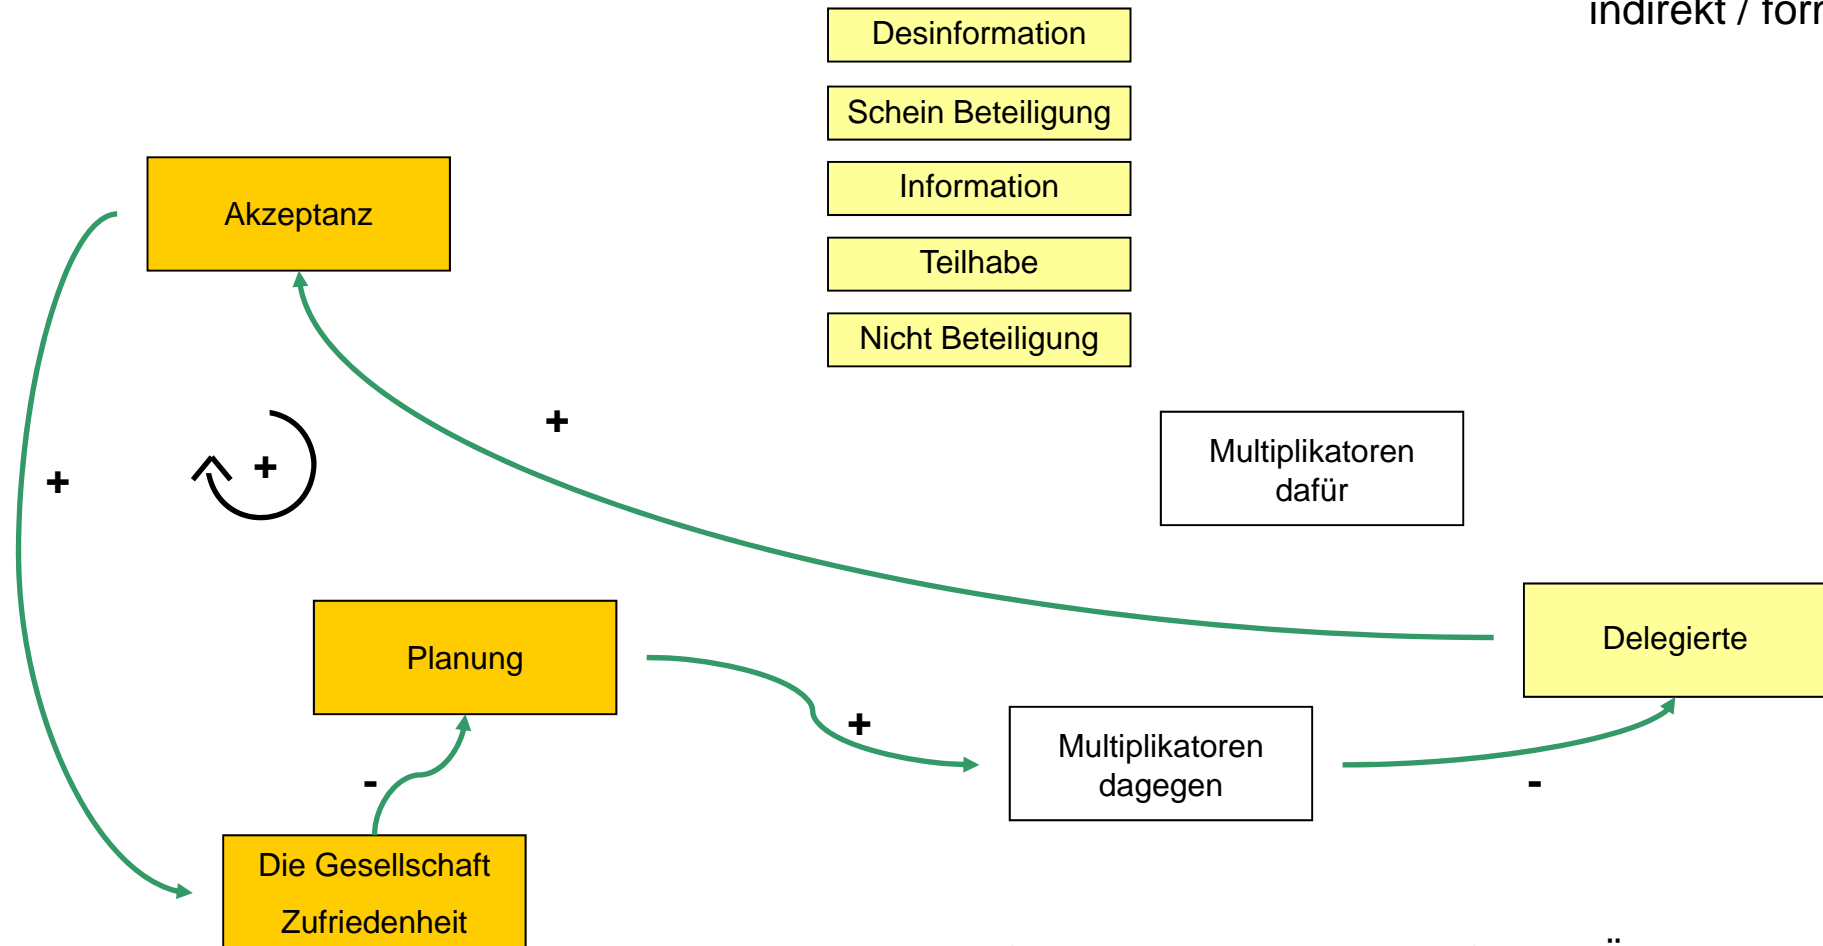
indirekt / forr

Desinformation

Schein Beteiligung

Information

Teilhabe

Nicht Beteiligung

Akzeptanz

+

+

+

Multiplikatoren dafür

Planung

Delegierte

+

Multiplikatoren dagegen

-

-

Die Gesellschaft

Zufriedenheit